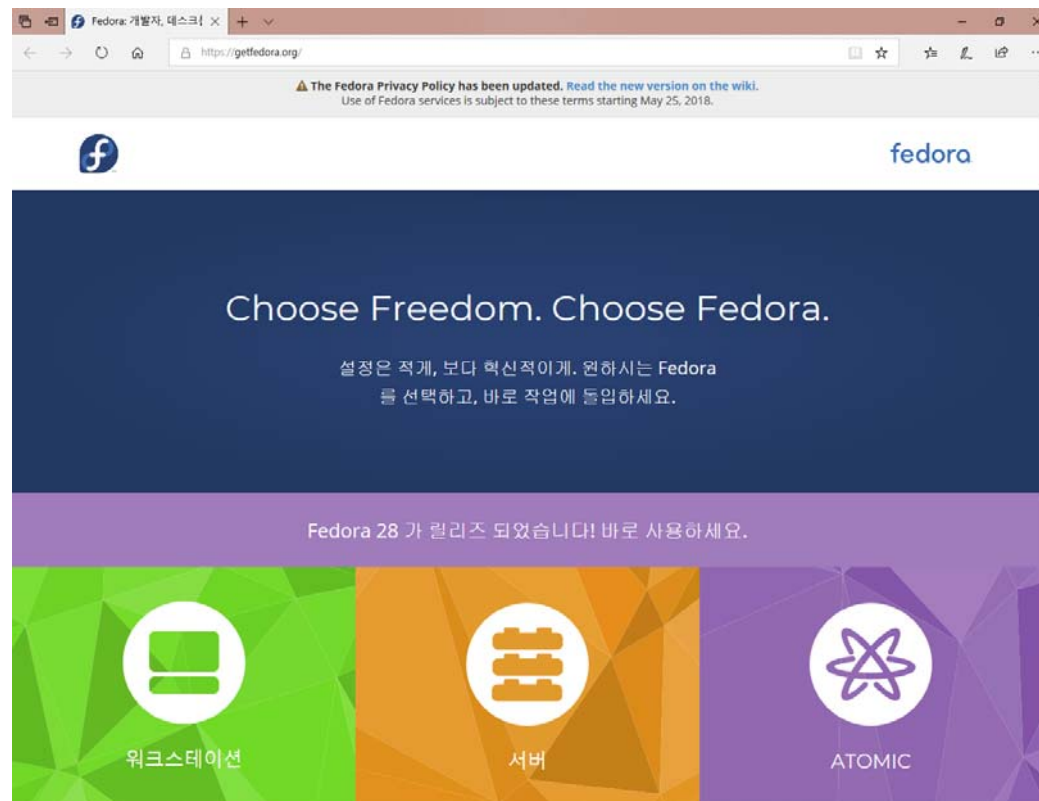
Fedora: 개발자, 데스크톱 ×

https://getfedora.org/

⚠ The Fedora Privacy Policy has been updated. Read the new version on the wiki.
Use of Fedora services is subject to these terms starting May 25, 2018.

fedora

Choose Freedom. Choose Fedora.

설정은 적게, 보다 혁신적이게. 원하시는 Fedora 를 선택하고, 바로 작업에 돌입하세요.

Fedora 28 가 릴리즈 되었습니다! 바로 사용하세요.

워크스테이션

서버

ATOMIC